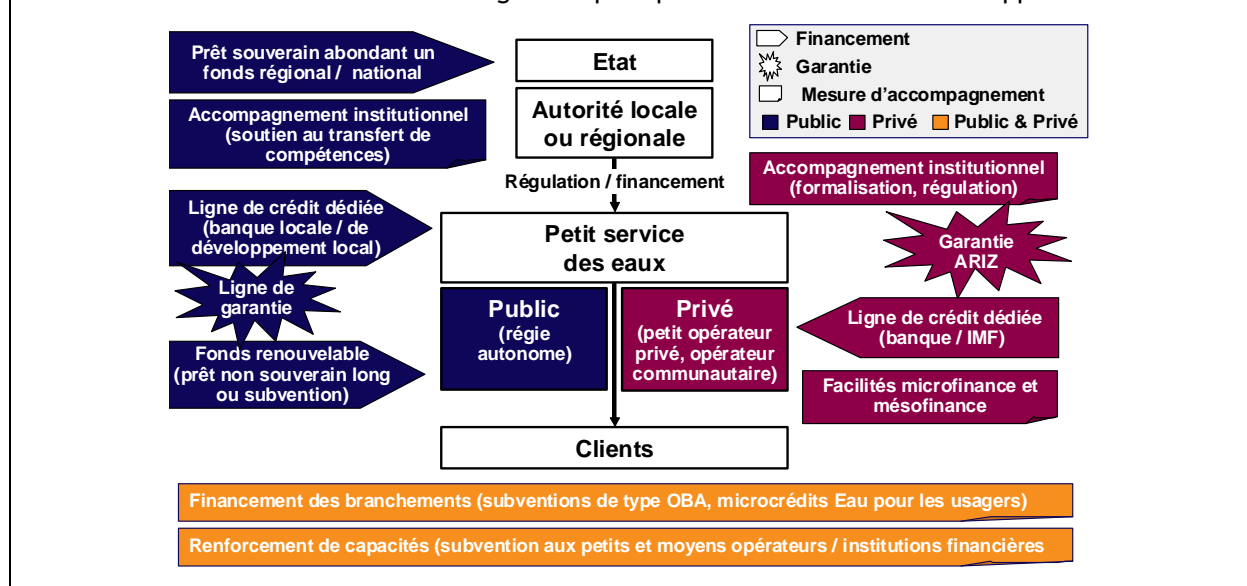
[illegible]

Financement
Garantie
Mesure d'accompagnement
Public Privé Public & Privé

Prêt souverain abondant un fonds régional / national

Accompagnement institutionnel (soutien au transfert de compétences)

Etat

Autorité locale ou régionale

Régulation / financement

Accompagnement institutionnel (formalisation, régulation)

Garantie ARIZ

Ligne de crédit dédiée (banque locale / de développement local)

Ligne de garantie

Fonds renouvelable (prêt non souverain long ou subvention)

Petit service des eaux

Public (régie autonome)

Privé (petit opérateur privé, opérateur communautaire)

Ligne de crédit dédiée (banque / IMF)

Facilités microfinance et mésofinance

Clients

Financement des branchements (subventions de type OBA, microcrédits Eau pour les usagers)

Renforcement de capacités (subvention aux petits et moyens opérateurs / institutions financières